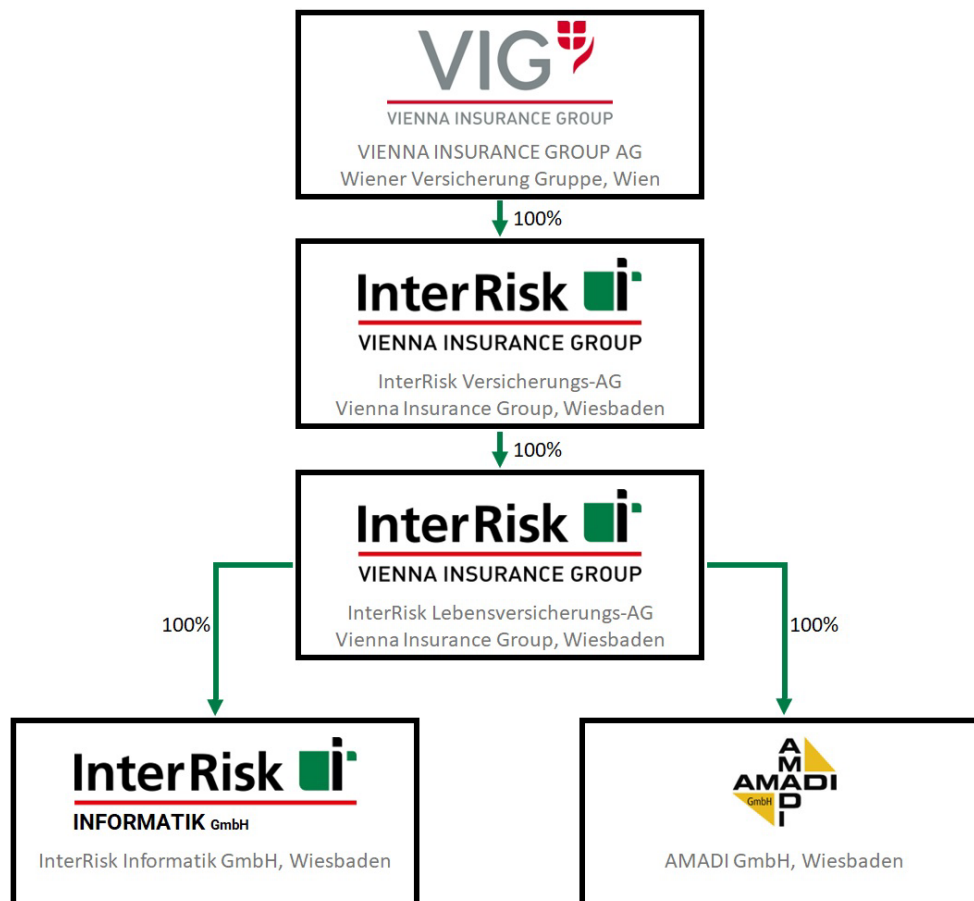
VIG
VIENNA INSURANCE GROUP
VIENNA INSURANCE GROUP AG
Wiener Versicherung Gruppe, Wien

100%

InterRisk
VIENNA INSURANCE GROUP
InterRisk Versicherungs-AG
Vienna Insurance Group, Wiesbaden

100%

InterRisk
VIENNA INSURANCE GROUP
InterRisk Lebensversicherungs-AG
Vienna Insurance Group, Wiesbaden

100%

100%

InterRisk
INFORMATIK GmbH
InterRisk Informatik GmbH, Wiesbaden

AMADI
AMADI
GmbH
AMADI GmbH, Wiesbaden